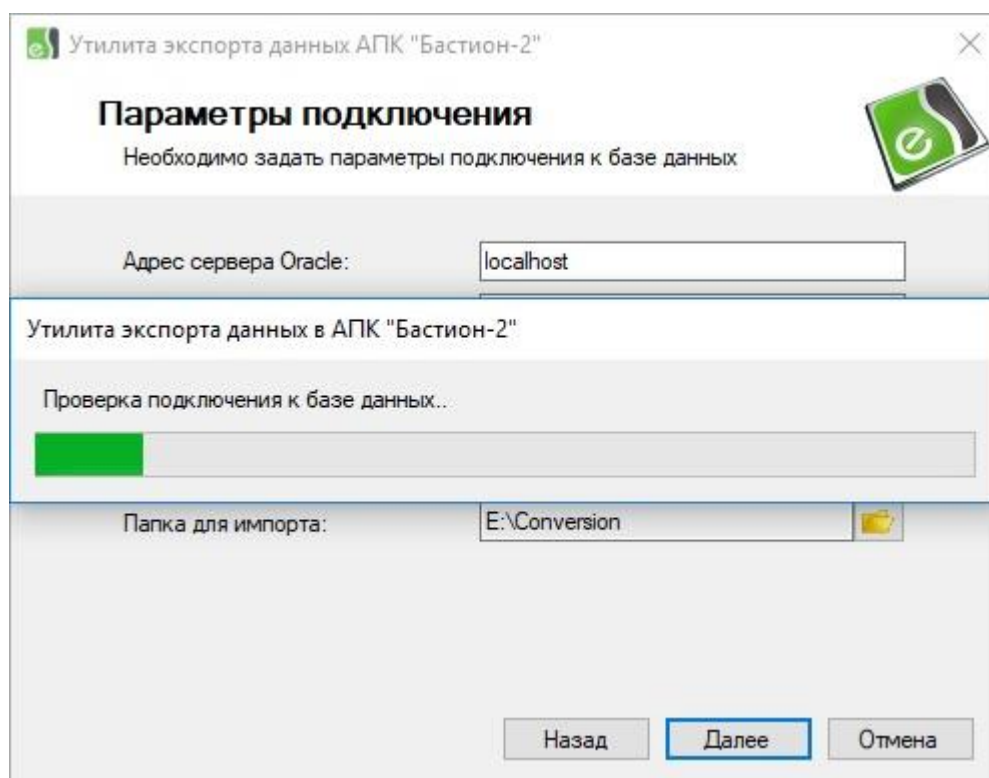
Утилита экспорта данных АПК "Бастион-2"

Параметры подключения

Необходимо задать параметры подключения к базе данных

Адрес сервера Oracle:

localhost

Утилита экспорта данных в АПК "Бастион-2"

Проверка подключения к базе данных..

Папка для импорта:

E:\Conversion

Назад

Далее

Отмена